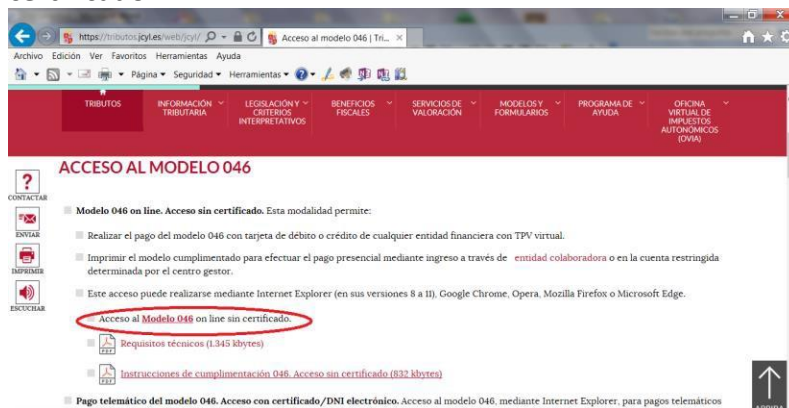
https://tributos.jcyl.es/web/jcyl/
Acceso al modelo 046 | Tri... ×
Archivo Edición Ver Favoritos Herramientas Ayuda
Página ▾ Seguridad ▾ Herramientas ▾

TRIBUTOS
INFORMACIÓN TRIBUTARIA
LEGISLACIÓN Y CRITERIOS INTERPRETATIVOS
BENEFICIOS FISCALES
SERVICIOS DE VALORACIÓN
MODELOS Y FORMULARIOS
PROGRAMA DE AYUDA
OFICINA VIRTUAL DE IMPUESTOS AUTONÓMICOS (OVIA)

CONTACTAR
ENVIAR
IMPRIMIR
ESCUCHAR

ACCESO AL MODELO 046

Modelo 046 on line. Acceso sin certificado. Esta modalidad permite:

Realizar el pago del modelo 046 con tarjeta de débito o crédito de cualquier entidad financiera con TPV virtual.

Imprimir el modelo cumplimentado para efectuar el pago presencial mediante ingreso a través de entidad colaboradora o en la cuenta restringida determinada por el centro gestor.

Este acceso puede realizarse mediante Internet Explorer (en sus versiones 8 a 11), Google Chrome, Opera, Mozilla Firefox o Microsoft Edge.

Acceso al Modelo 046 on line sin certificado.

PDF Requisitos técnicos (1.345 kbytes)

PDF Instrucciones de cumplimentación 046. Acceso sin certificado (832 kbytes)

Pago telemático del modelo 046. Acceso con certificado/DNI electrónico. Acceso al modelo 046, mediante Internet Explorer, para pagos telemáticos